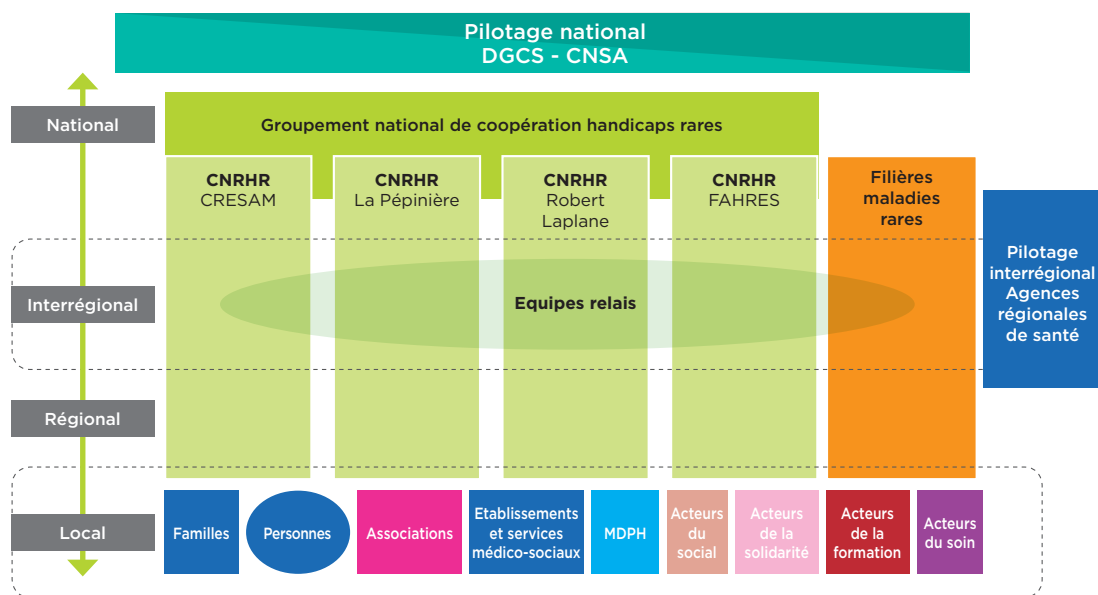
Pilotage national
DGCS - CNSA

National

Groupement national de coopération handicaps rares

CNRHR
CRESAM

CNRHR
La Pépinière

CNRHR
Robert Laplane

CNRHR
FAHRES

Filières maladies rares

Pilotage interrégional Agences régionales de santé

Interrégional

Equipes relais

Régional

Local

Familles

Personnes

Associations

Etablissements et services médico-sociaux

MDPH

Acteurs du social

Acteurs de la solidarité

Acteurs de la formation

Acteurs du soin